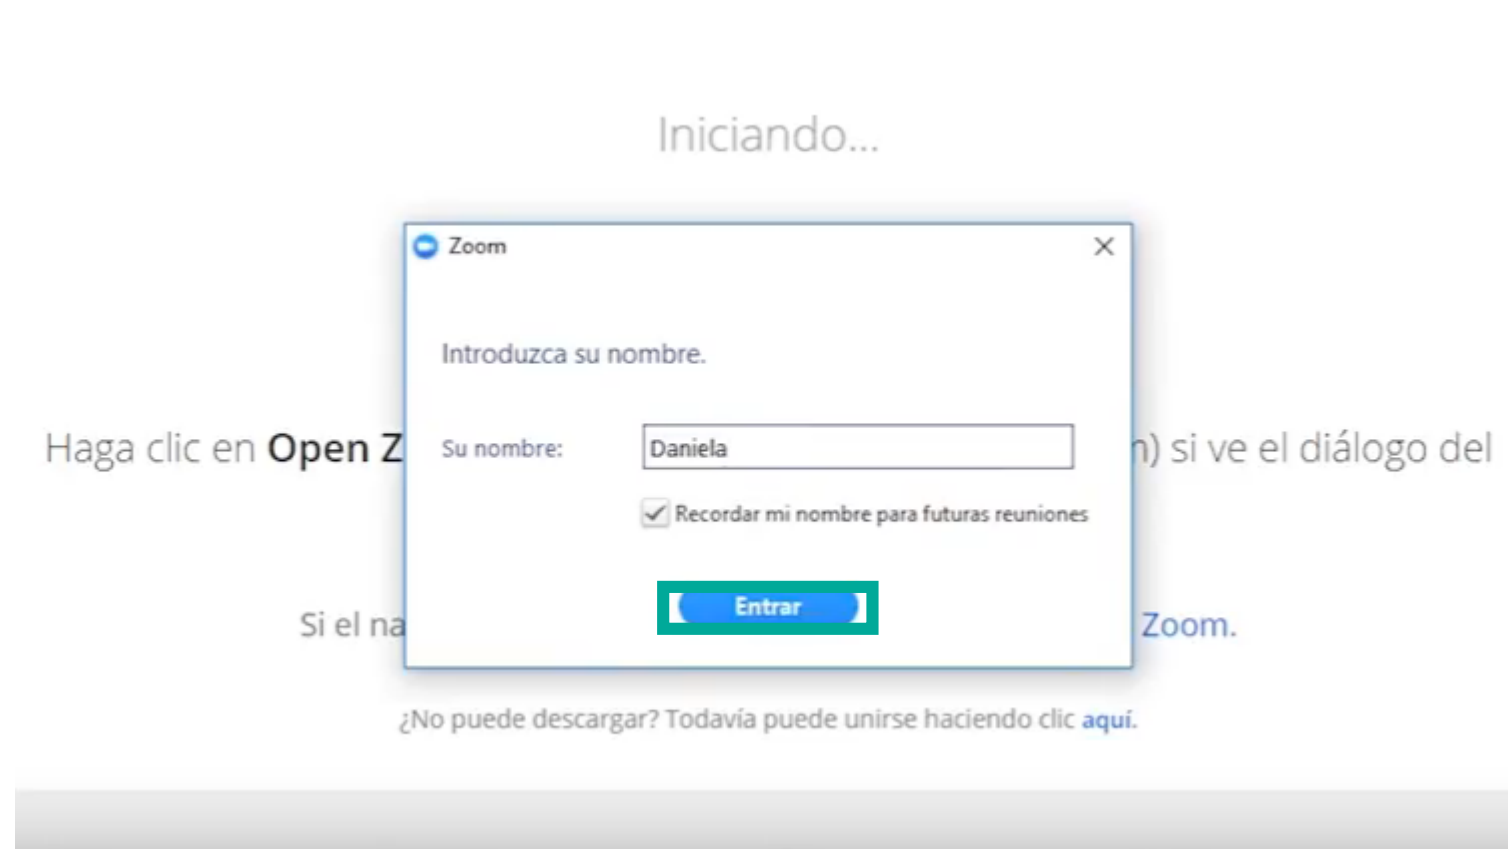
Iniciando...

Zoom

Introduzca su nombre.

Su nombre: Daniela

Recordar mi nombre para futuras reuniones

Entrar

Haga clic en Open Z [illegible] n) si ve el diálogo del

Si el na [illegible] Zoom.

¿No puede descargar? Todavía puede unirse haciendo clic aquí.